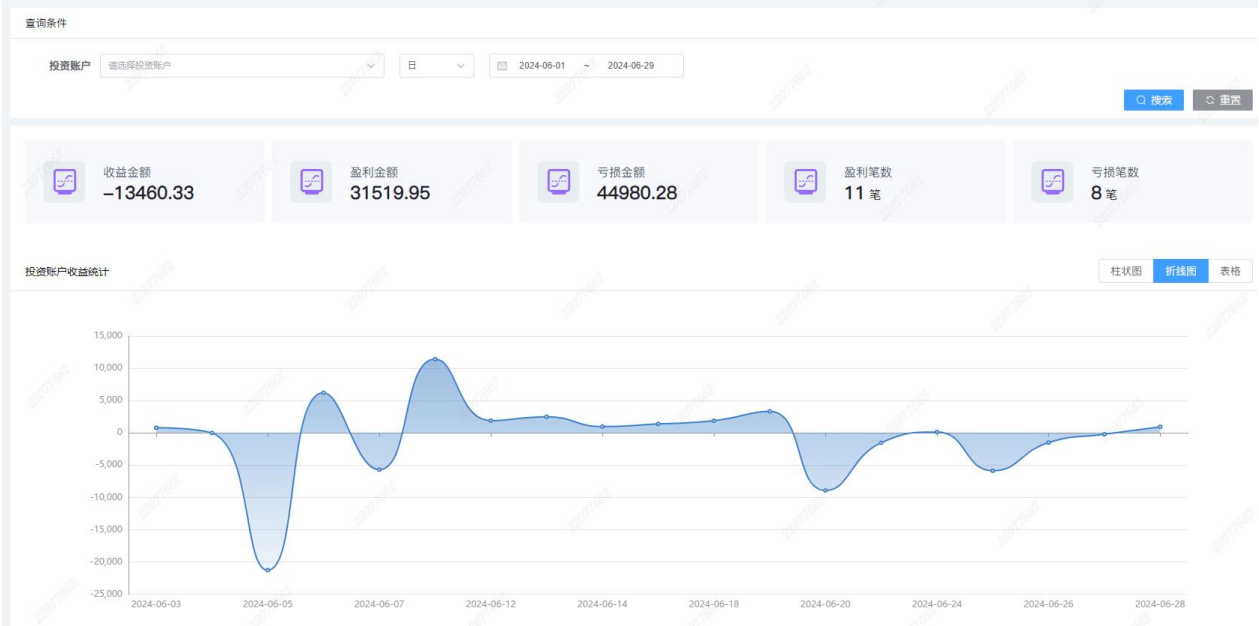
查询条件

投资账户 请选择投资账户

日

2024-06-01 ~ 2024-06-29

搜索 重置

收益金额
-13460.33

盈利金额
31519.95

亏损金额
44980.28

盈利笔数
11 笔

亏损笔数
8 笔

投资账户收益统计

柱状图 折线图 表格

15,000
10,000
5,000
0
-5,000
-10,000
-15,000
-20,000
-25,000

2024-06-03 2024-06-05 2024-06-07 2024-06-12 2024-06-14 2024-06-18 2024-06-20 2024-06-24 2024-06-26 2024-06-28